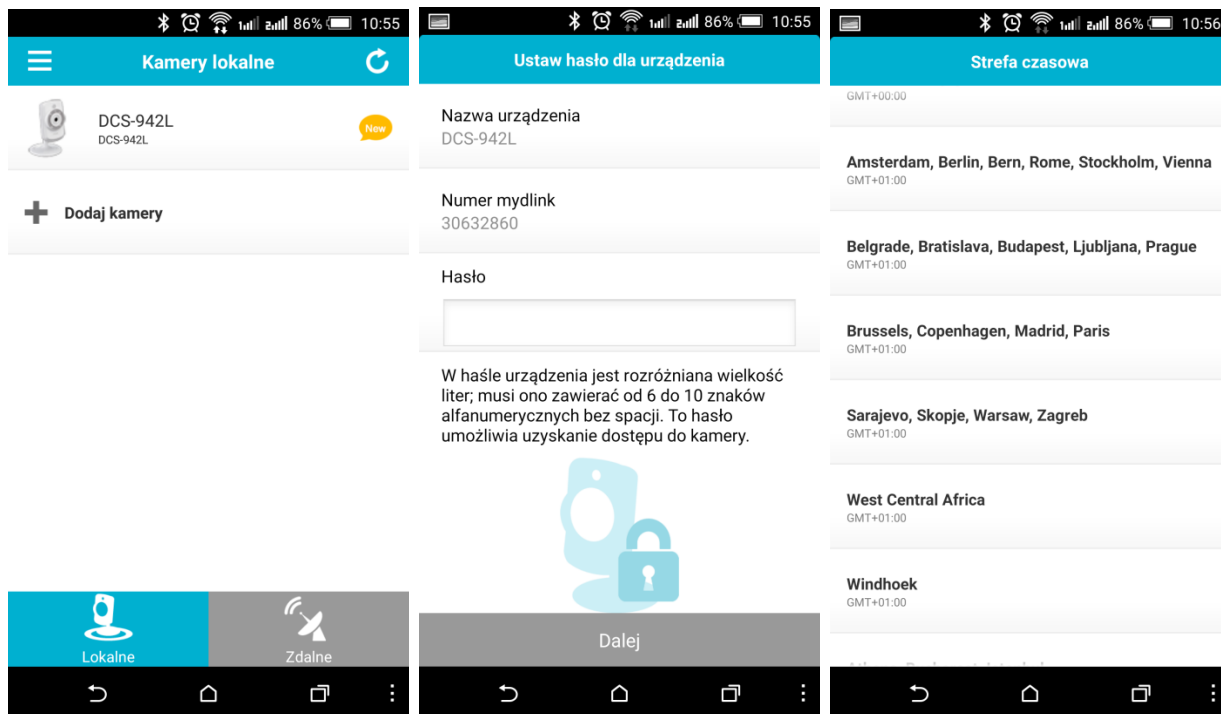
86% 10:55

Kamery lokalne

DCS-942L
DCS-942L
New

Dodaj kamery

Lokalne
Zdalne

86% 10:55

Ustaw hasło dla urządzenia

Nazwa urządzenia
DCS-942L

Numer mydlink
30632860

Hasło

W haśle urządzenia jest rozróżniana wielkość liter; musi ono zawierać od 6 do 10 znaków alfanumerycznych bez spacji. To hasło umożliwia uzyskanie dostępu do kamery.

Dalej

86% 10:56

Strefa czasowa

GMT+00:00

Amsterdam, Berlin, Bern, Rome, Stockholm, Vienna
GMT+01:00

Belgrade, Bratislava, Budapest, Ljubljana, Prague
GMT+01:00

Brussels, Copenhagen, Madrid, Paris
GMT+01:00

Sarajevo, Skopje, Warsaw, Zagreb
GMT+01:00

West Central Africa
GMT+01:00

Windhoek
GMT+01:00

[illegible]